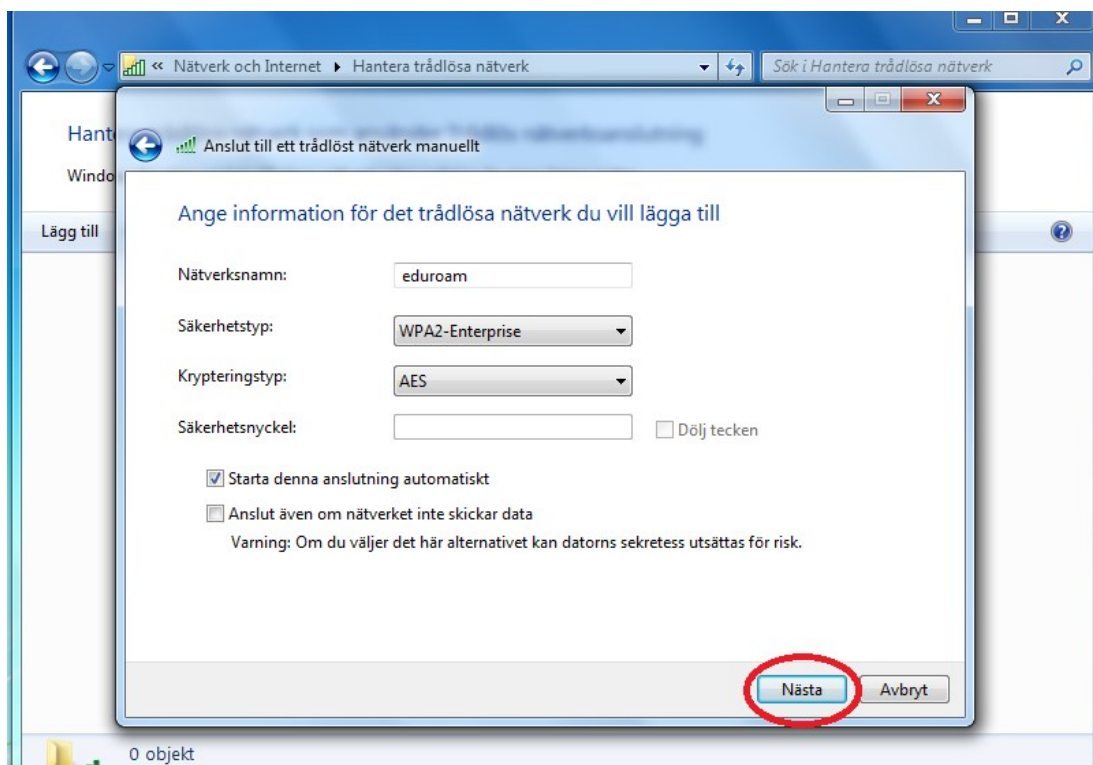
« Nätverk och Internet ▸ Hantera trådlösa nätverk

Sök i Hantera trådlösa nätverk

Hant

Windo

Lägg till

Anslut till ett trådlöst nätverk manuellt

Ange information för det trådlösa nätverk du vill lägga till

Nätverksnamn: eduroam

Säkerhetstyp: WPA2-Enterprise

Krypteringstyp: AES

Säkerhetsnyckel:

Dölj tecken

Starta denna anslutning automatiskt

Anslut även om nätverket inte skickar data

Varning: Om du väljer det här alternativet kan datorns sekretess utsättas för risk.

Nästa

Avbryt

0 objekt